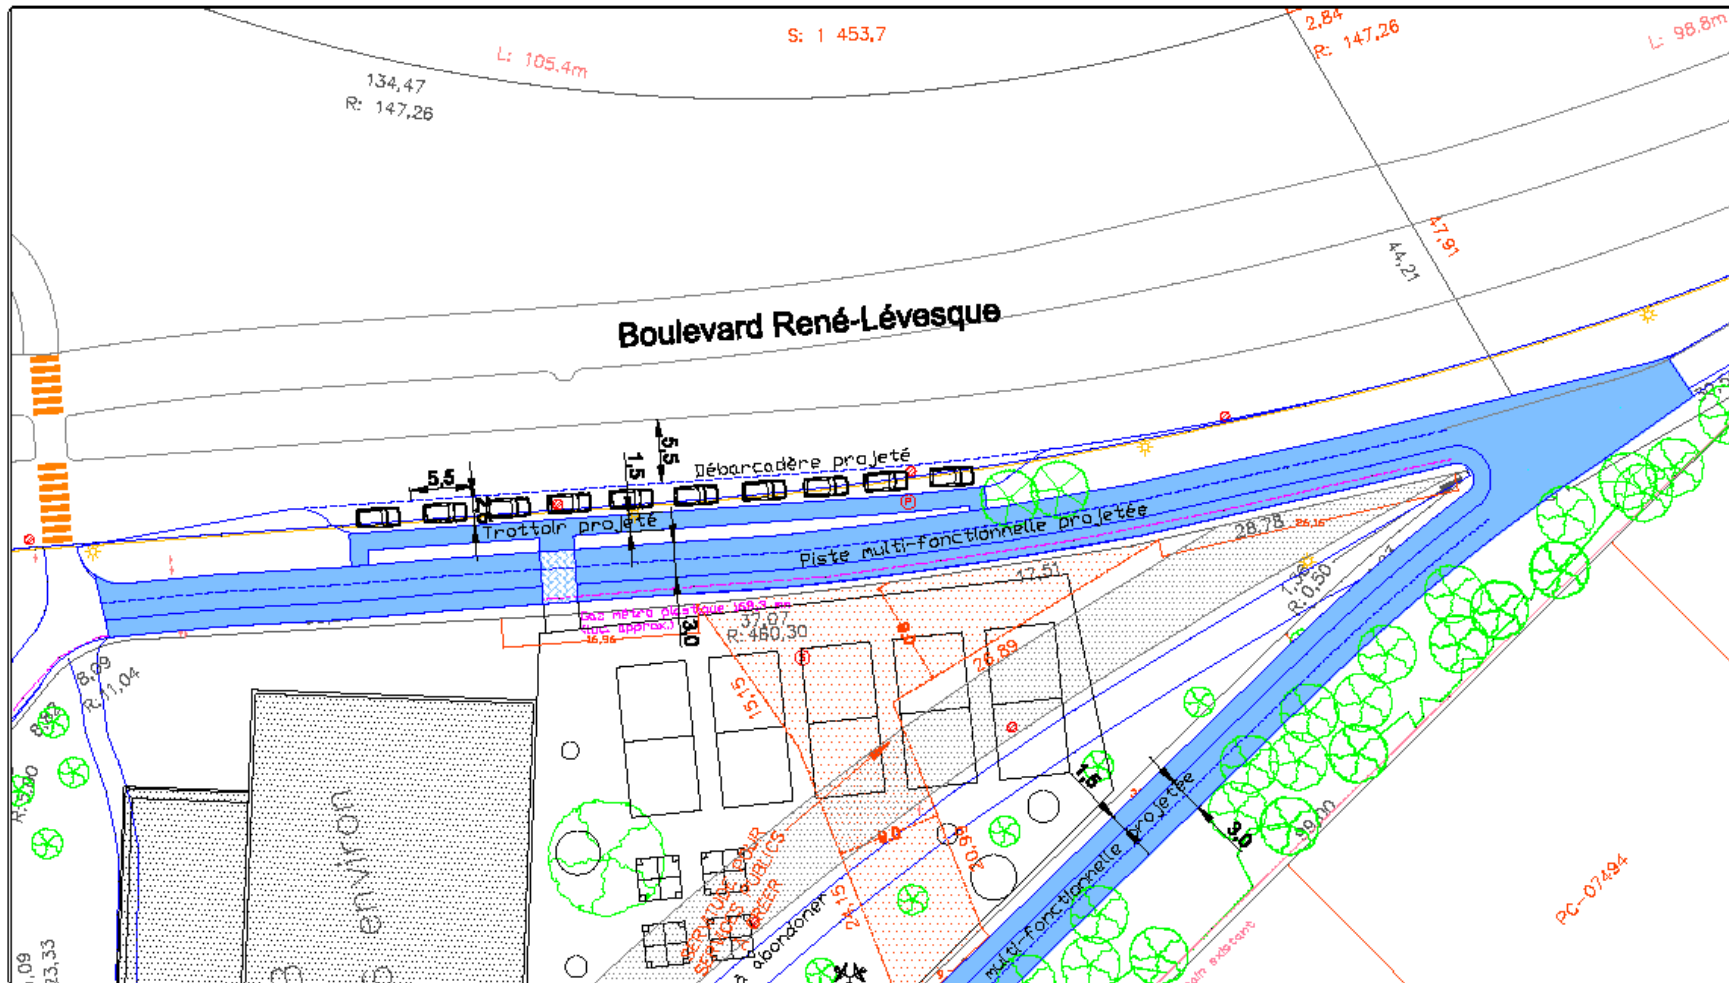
S: 1 453,7
L: 105,4m
134,47
R: 147,26
2,84
R: 147,26
L: 98,8m
47,91
44,21
Boulevard René-Lévesque
5,5
1,5
5,5
Débarcadère projeté
Trottoir projeté
Piste multi-fonctionnelle projetée
28,78
17,51
1,50
R:0,50
3,0
37,67
R:460,30
15,15
26,89
8,09
R:11,04
1,5
3,0
projetée
multi-fonctionnelle
environ
abandonner
PC-07494
3,09
23,33
39,00
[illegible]